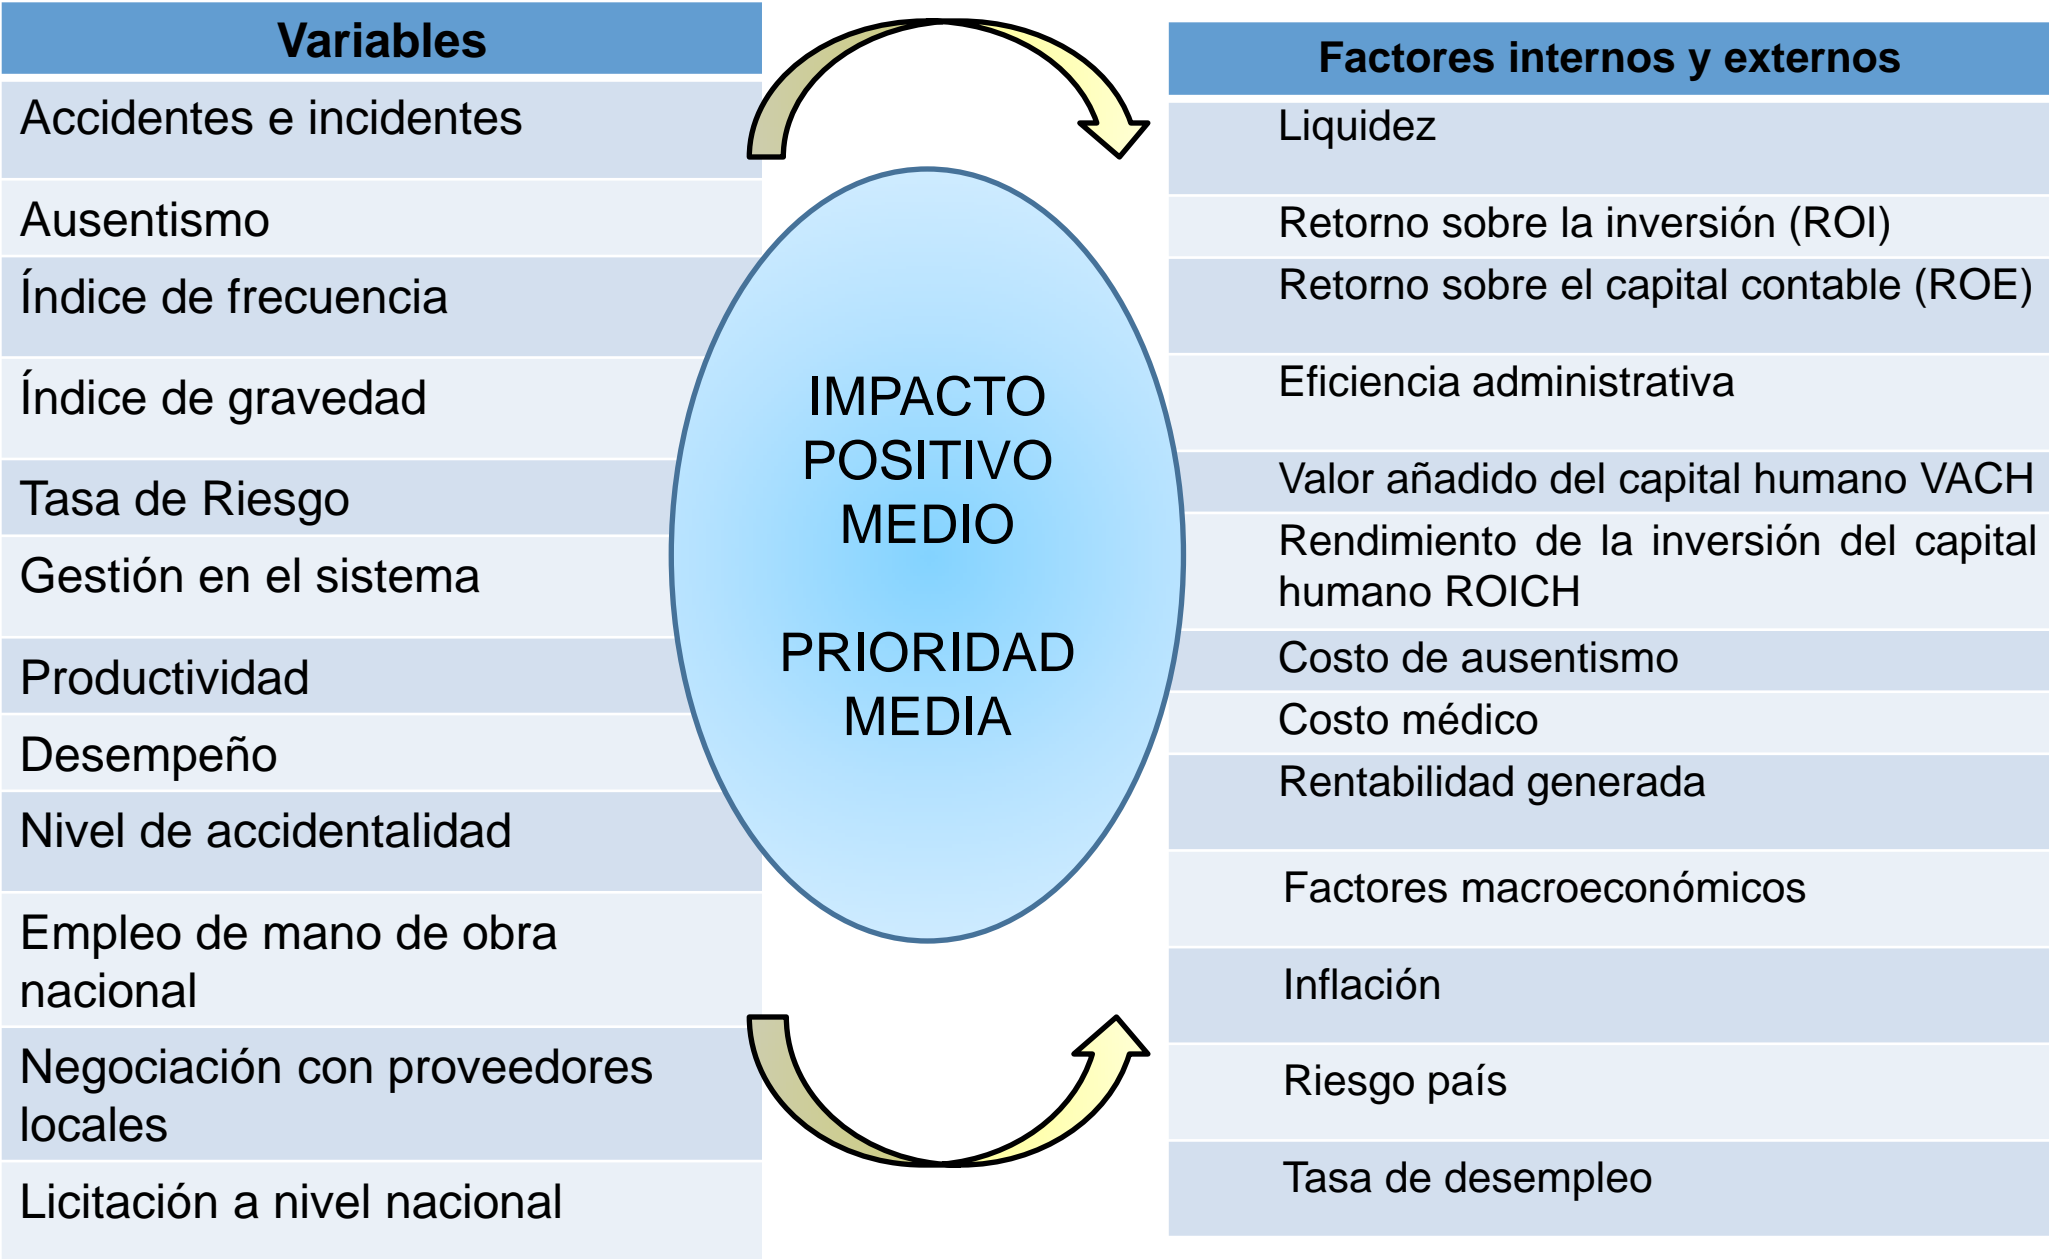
| Variables |
|---|
| Accidentes e incidentes |
| Ausentismo |
| Índice de frecuencia |
| Índice de gravedad |
| Tasa de Riesgo |
| Gestión en el sistema |
| Productividad |
| Desempeño |
| Nivel de accidentalidad |
| Empleo de mano de obra nacional |
| Negociación con proveedores locales |
| Licitación a nivel nacional |

IMPACTO POSITIVO MEDIO

PRIORIDAD MEDIA

| Factores internos y externos |
|---|
| Liquidez |
| Retorno sobre la inversión (ROI) |
| Retorno sobre el capital contable (ROE) |
| Eficiencia administrativa |
| Valor añadido del capital humano VACH |
| Rendimiento de la inversión del capital humano ROICH |
| Costo de ausentismo |
| Costo médico |
| Rentabilidad generada |
| Factores macroeconómicos |
| Inflación |
| Riesgo país |
| Tasa de desempleo |